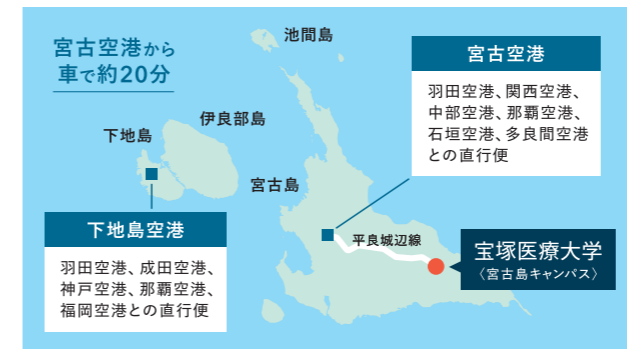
宮古空港から
車で約20分

池間島

伊良部島

下地島

宮古島

宮古空港

羽田空港、関西空港、中部空港、那覇空港、石垣空港、多良間空港との直行便

下地島空港

羽田空港、成田空港、神戸空港、那覇空港、福岡空港との直行便

平良城辺線

宝塚医療大学
〈宮古島キャンパス〉